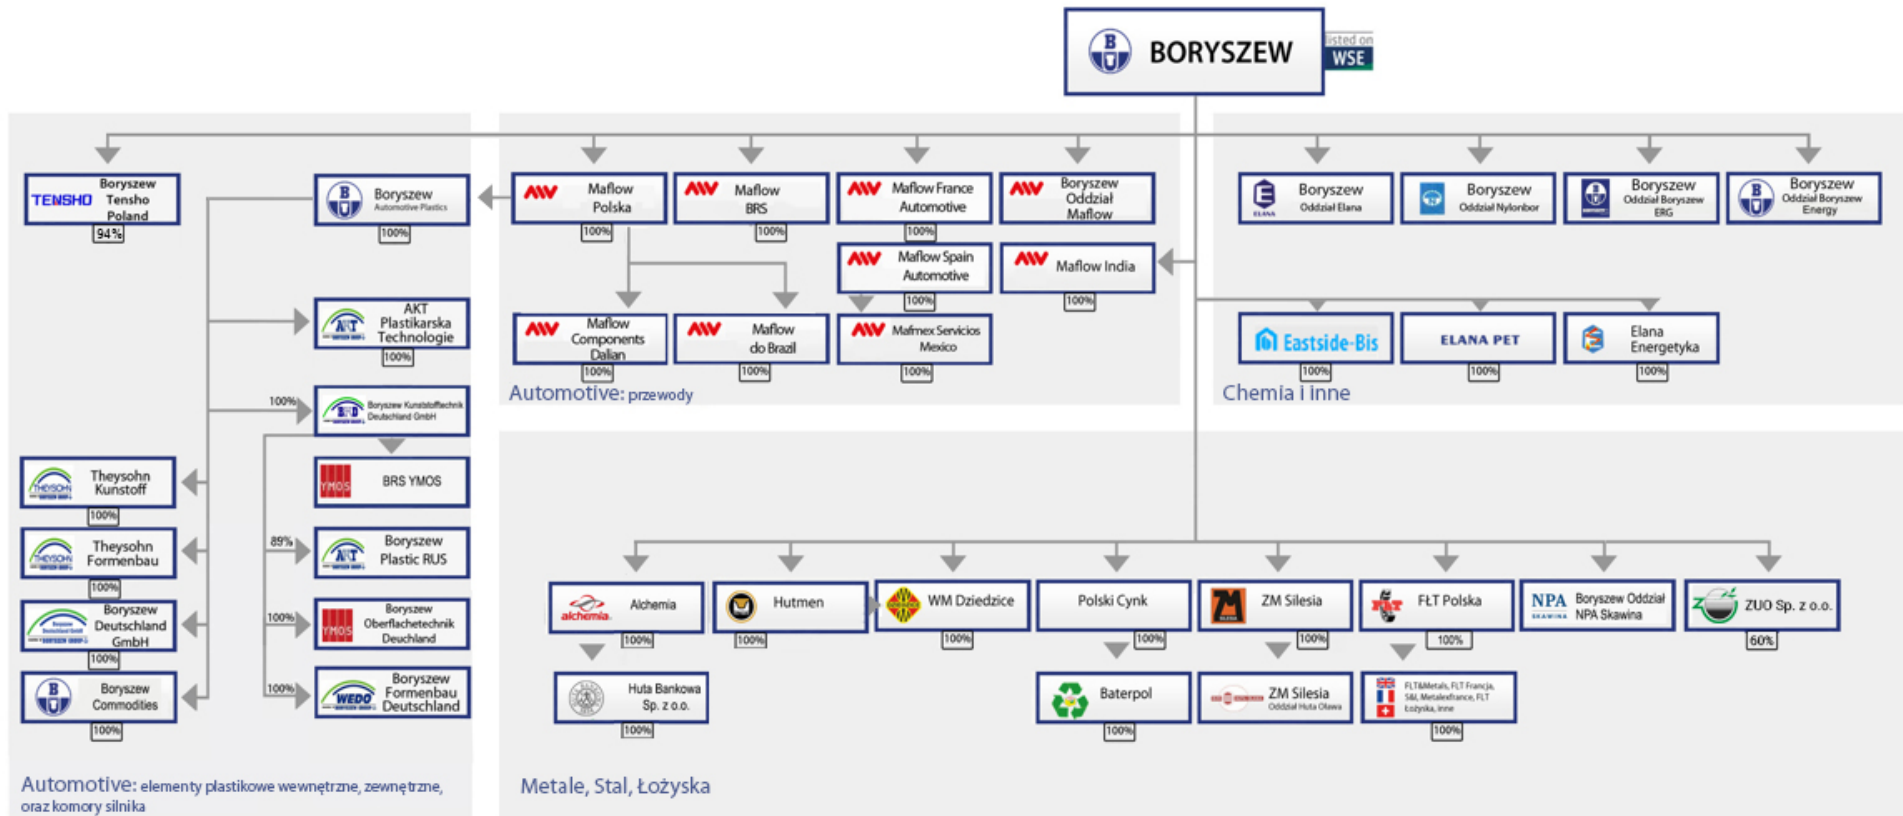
BORYSZEW listed on WSE

TENSHO Boryszew Tensho Poland 94%

Boryszew Automotive Plastics 100%

AKT Plastikarska Technologie 100%

100% Boryszew Kunststofftechnik Deutschland GmbH

BRS YMOS

89% Boryszew Plastic RUS

100% Boryszew Oberflachetechnik Deuchland

100% WEDO Boryszew Formenbau Deutschland

Theysohn Kunstoff 100%

Theysohn Formenbau 100%

Boryszew Deutschland GmbH 100%

Boryszew Commodities 100%

Automotive: elementy plastikowe wewnętrzne, zewnętrzne, oraz komory silnika

Maflow Polska 100%

Maflow BRS 100%

Maflow France Automotive 100%

Boryszew Oddział Maflow

Maflow Spain Automotive 100%

Maflow India 100%

Maflow Components Dalian 100%

Maflow do Brazil 100%

Mafmex Servicios Mexico 100%

Automotive: przewody

Boryszew Oddział Elana

Boryszew Oddział Nylonbor

Boryszew Oddział Boryszew ERG

Boryszew Oddział Boryszew Energy

Eastside-Bis 100%

ELANA PET 100%

Elana Energetyka 100%

Chemia i inne

alchemia Alchemia 100%

Hutmen 100%

WM Dziedzice 100%

Polski Cynk 100%

ZM Silesia 100%

FLT Polska 100%

NPA Boryszew Oddział NPA Skawina

ZUO Sp. z o.o. 60%

Huta Bankowa Sp. z o.o. 100%

Baterpol 100%

ZM Silesia Oddział Huta Oława

FLT&Metals, FLT Francja, S&L Metalexfrance, FLT Łożyska, inne 100%

Metale, Stal, Łożyska